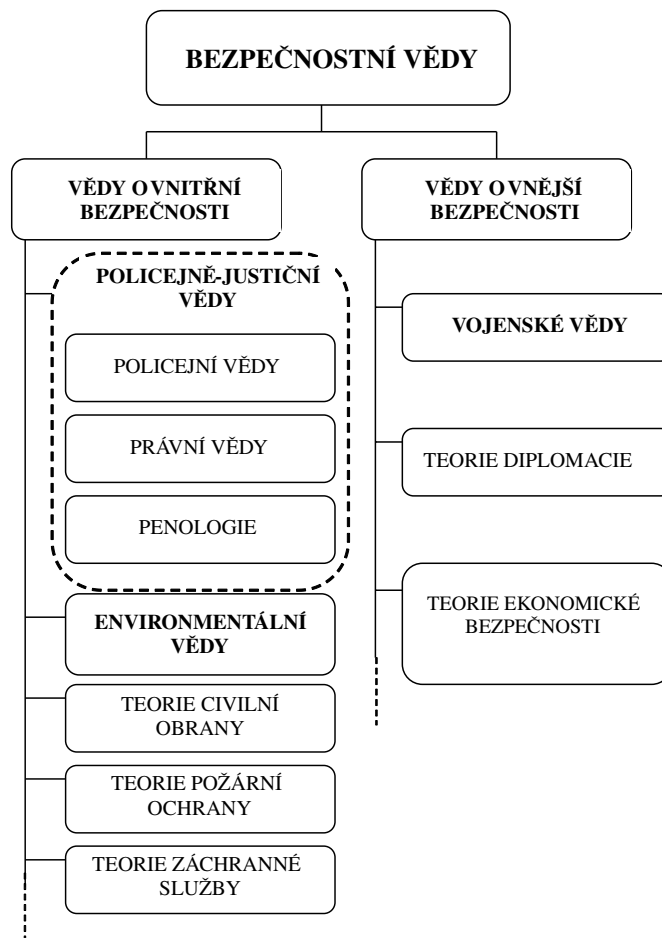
BEZPEČNOSTNÍ VĚDY

VĚDY O VNITŘNÍ BEZPEČNOSTI

POLICEJNĚ-JUSTIČNÍ VĚDY

POLICEJNÍ VĚDY

PRÁVNÍ VĚDY

PENOLOGIE

ENVIRONMENTÁLNÍ VĚDY

TEORIE CIVILNÍ OBRANY

TEORIE POŽÁRNÍ OCHRANY

TEORIE ZÁCHRANNÉ SLUŽBY

VĚDY O VNĚJŠÍ BEZPEČNOSTI

VOJENSKÉ VĚDY

TEORIE DIPLOMACIE

TEORIE EKONOMICKÉ BEZPEČNOSTI